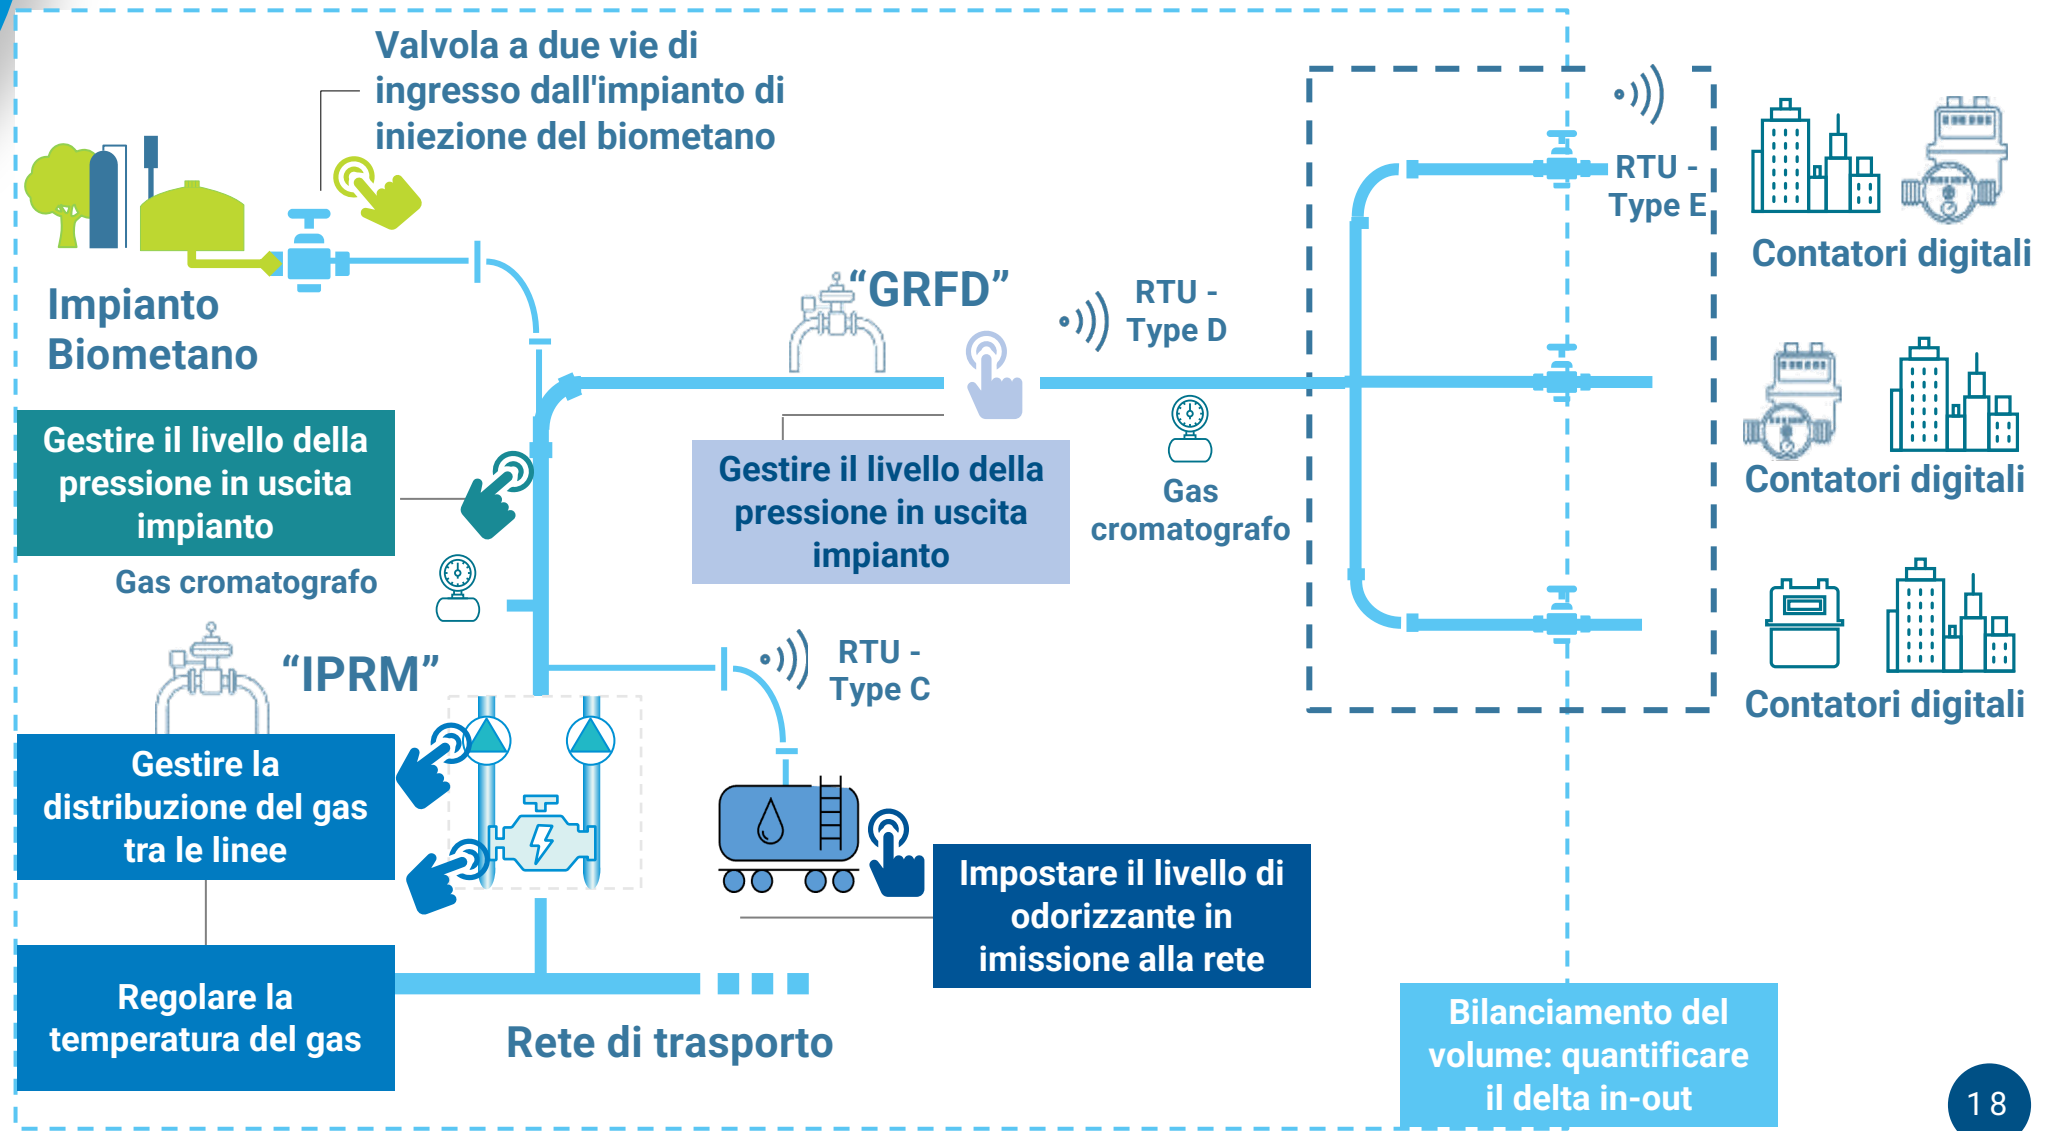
Valvola a due vie di ingresso dall'impianto di iniezione del biometano

Impianto Biometano

RTU - Type E

Contatori digitali

"GRFD"

RTU - Type D

Gestire il livello della pressione in uscita impianto

Gas cromatografo

Gestire il livello della pressione in uscita impianto

Gas cromatografo

Contatori digitali

Contatori digitali

"IPRM"

RTU - Type C

Gestire la distribuzione del gas tra le linee

Impostare il livello di odorizzante in imissione alla rete

Regolare la temperatura del gas

Rete di trasporto

Bilanciamento del volume: quantificare il delta in-out

18